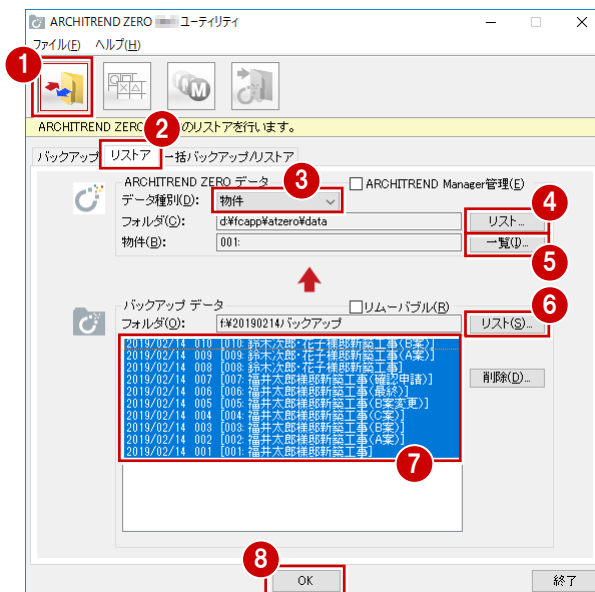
ARCHITREND ZERO ユーティリティ
ファイル(F) ヘルプ(H)
1
ARCHITREND ZERO 2 のリストアを行います。
バックアップ リストア 一括バックアップ/リストア
ARCHITREND ZERO データ
3
ARCHITREND Manager管理(E)
データ種別(D): 物件
4
フォルダ(C): d:¥fcapp¥atzero¥data
リスト...
物件(B): 001:
一覧(I)...
5
バックアップ データ
リムーバブル(R)
6
フォルダ(O): f:¥20190214バックアップ
リスト(S)...
2019/02/14 010 [010:鈴木次郎・花子様邸新築工事(B案)]
2019/02/14 009 [009:鈴木次郎・花子様邸新築工事(A案)]
2019/02/14 008 [008:鈴木次郎・花子様邸新築工事]
2019/02/14 007 [007:福井太郎様邸新築工事(確認申請)]
2019/02/14 006 [006:福井太郎様邸新築工事(最終)]
2019/02/14 005 [005:福井太郎様邸新築工事(B案変更)]
2019/02/14 004 [004:福井太郎様邸新築工事(C案)]
2019/02/14 003 [003:福井太郎様邸新築工事(B案)]
2019/02/14 002 [002:福井太郎様邸新築工事(A案)]
2019/02/14 001 [001:福井太郎様邸新築工事]
7
削除(D)...
8
OK
終了